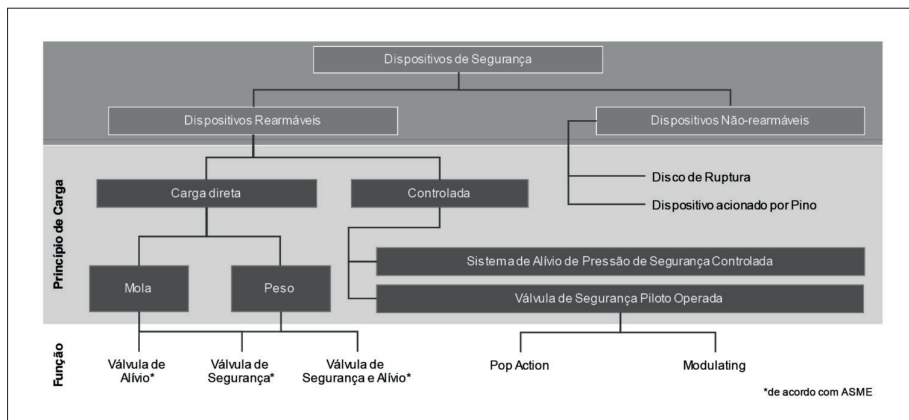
Dispositivos de Segurança

Dispositivos Rearmáveis

Dispositivos Não-rearmáveis

Princípio de Carga

Carga direta

Controlada

Disco de Ruptura

Dispositivo acionado por Pino

Mola

Peso

Sistema de Alívio de Pressão de Segurança Controlada

Válvula de Segurança Piloto Operada

Função

Válvula de Alívio*

Válvula de Segurança*

Válvula de Segurança e Alívio*

Pop Action

Modulating

*de acordo com ASME